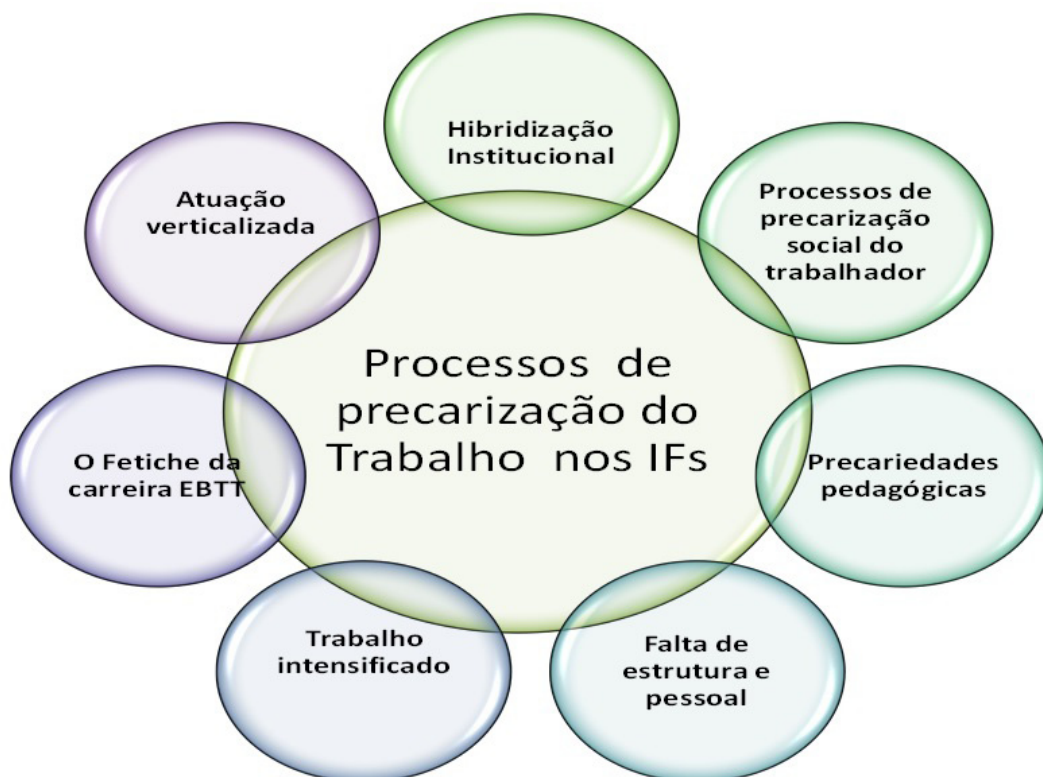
Processos de precarização do Trabalho nos IFs

Hibridização Institucional

Processos de precarização social do trabalhador

Precariedades pedagógicas

Falta de estrutura e pessoal

Trabalho intensificado

O Fetiche da carreira EBTT

Atuação verticalizada